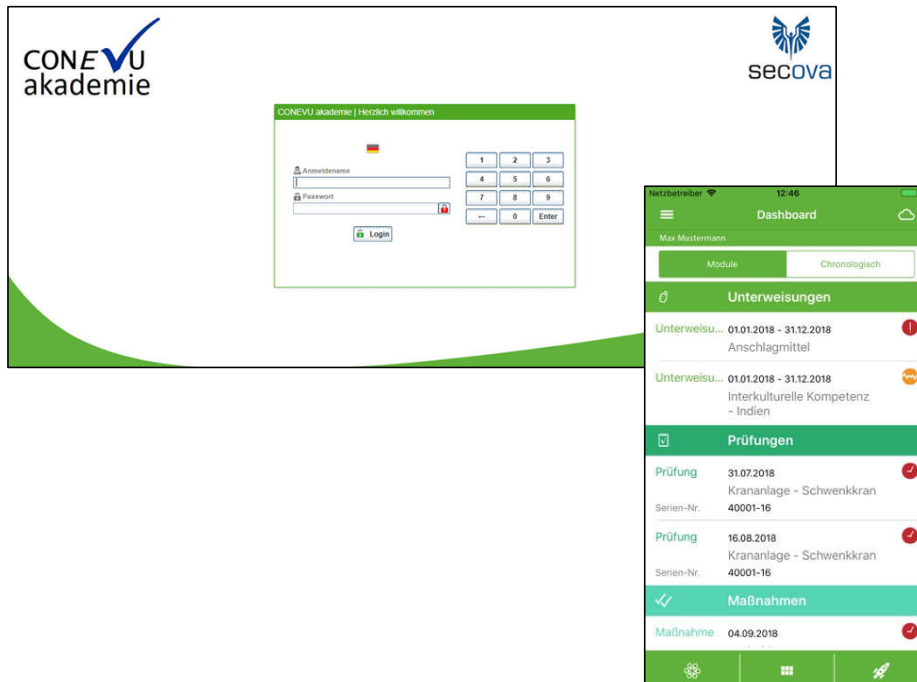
CONEVU akademie

secova

CONEVU akademie | Herzlich willkommen

Anmeldename

Passwort

Login

| 1 | 2 | 3 |
|---|---|---|
| 4 | 5 | 6 |
| 7 | 8 | 9 |
| ← | 0 | Enter |

Netzbetreiber 12:46

Dashboard

Max Mustermann

Module Chronologisch

Unterweisungen

Unterweisu... 01.01.2018 - 31.12.2018 Anschlagmittel

Unterweisu... 01.01.2018 - 31.12.2018 Interkulturelle Kompetenz - Indien

Prüfungen

Prüfung 31.07.2018 Krananlage - Schwenkkran
Serien-Nr. 40001-16

Prüfung 16.08.2018 Krananlage - Schwenkkran
Serien-Nr. 40001-16

Maßnahmen

Maßnahme 04.09.2018